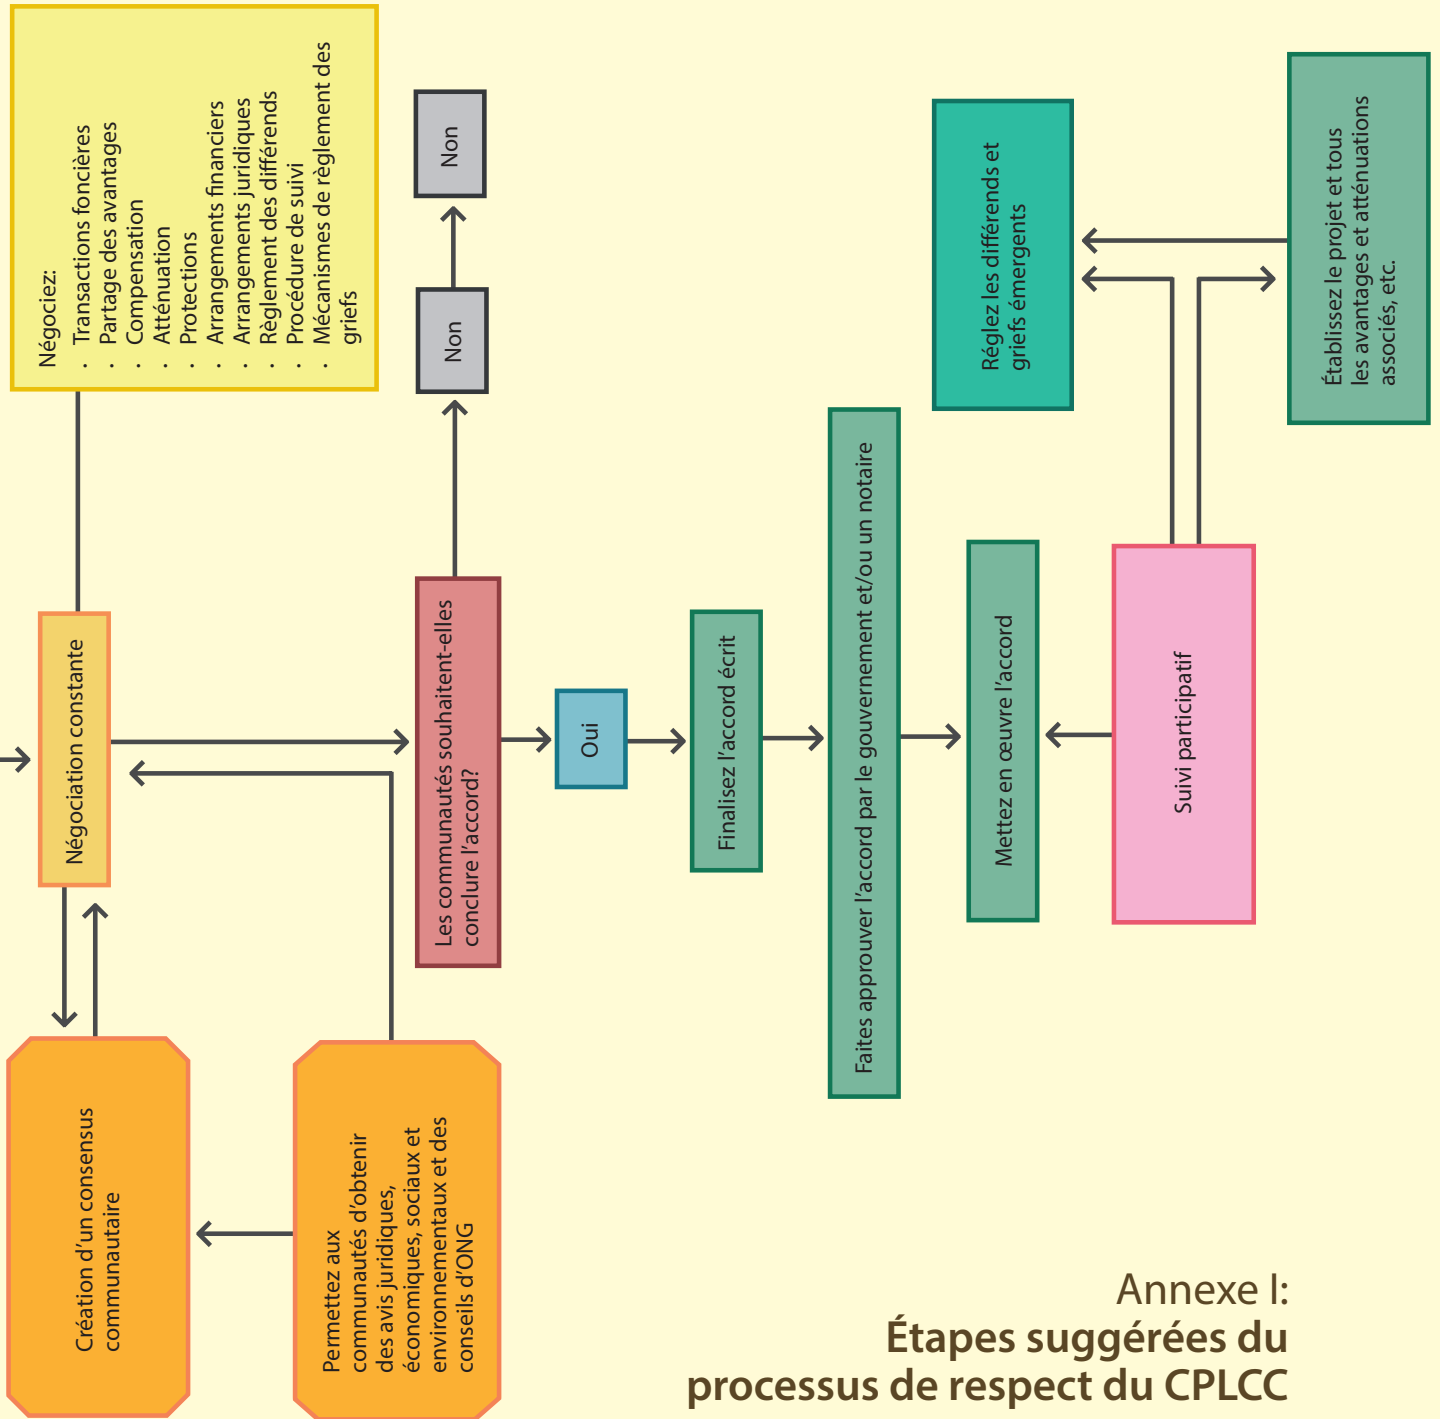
Annexe I:
Étapes suggérées du processus de respect du CPLCC

Négociez:
· Transactions foncières
· Partage des avantages
· Compensation
· Atténuation
· Protections
· Arrangements financiers
· Arrangements juridiques
· Règlement des différends
· Procédure de suivi
· Mécanismes de règlement des griefs

Négociation constante

Création d'un consensus communautaire

Permettez aux communautés d'obtenir des avis juridiques, économiques, sociaux et environnementaux et des conseils d'ONG

Les communautés souhaitent-elles conclure l'accord?

Non

Non

Oui

Finalisez l'accord écrit

Faites approuver l'accord par le gouvernement et/ou un notaire

Mettez en œuvre l'accord

Suivi participatif

Réglez les différends et griefs émergents

Établissez le projet et tous les avantages et atténuations associés, etc.